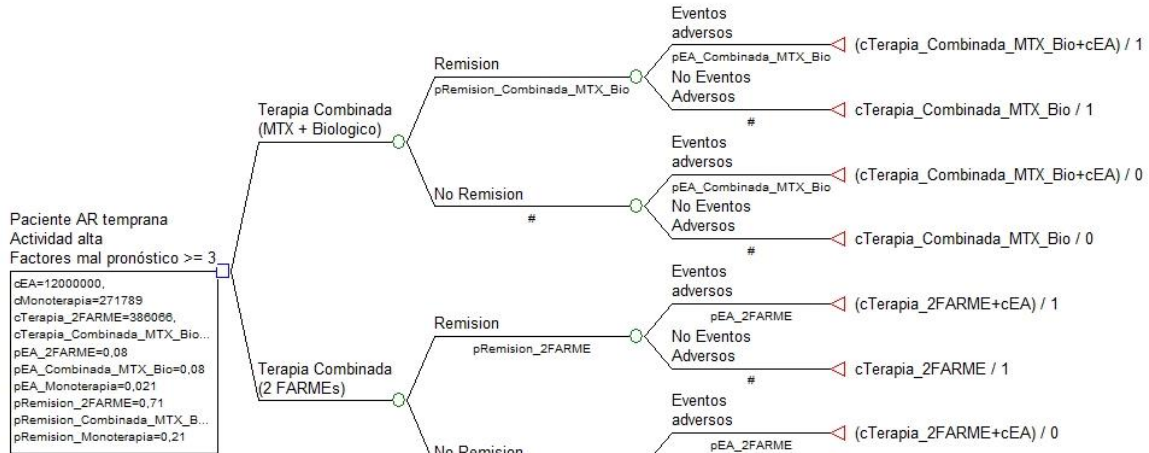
Paciente AR temprana
Actividad alta
Factores mal pronóstico >= 3

cEA=12000000,
cMonoterapia=271789
cTerapia_2FARME=386066,
cTerapia_Combinada_MTX_Bio...
pEA_2FARME=0,08
pEA_Combinada_MTX_Bio=0,08
pEA_Monoterapia=0,021
pRemision_2FARME=0,71
pRemision_Combinada_MTX_B...
pRemision_Monoterapia=0,21

Terapia Combinada
(MTX + Biologico)

Remision
pRemision_Combinada_MTX_Bio

Eventos
adversos
pEA_Combinada_MTX_Bio
(cTerapia_Combinada_MTX_Bio+cEA) / 1

No Eventos
Adversos
#
cTerapia_Combinada_MTX_Bio / 1

No Remision
#

Eventos
adversos
pEA_Combinada_MTX_Bio
(cTerapia_Combinada_MTX_Bio+cEA) / 0

No Eventos
Adversos
#
cTerapia_Combinada_MTX_Bio / 0

Terapia Combinada
(2 FARMEs)

Remision
pRemision_2FARME

Eventos
adversos
pEA_2FARME
(cTerapia_2FARME+cEA) / 1

No Eventos
Adversos
#
cTerapia_2FARME / 1

No Remision

Eventos
adversos
pEA_2FARME
(cTerapia_2FARME+cEA) / 0